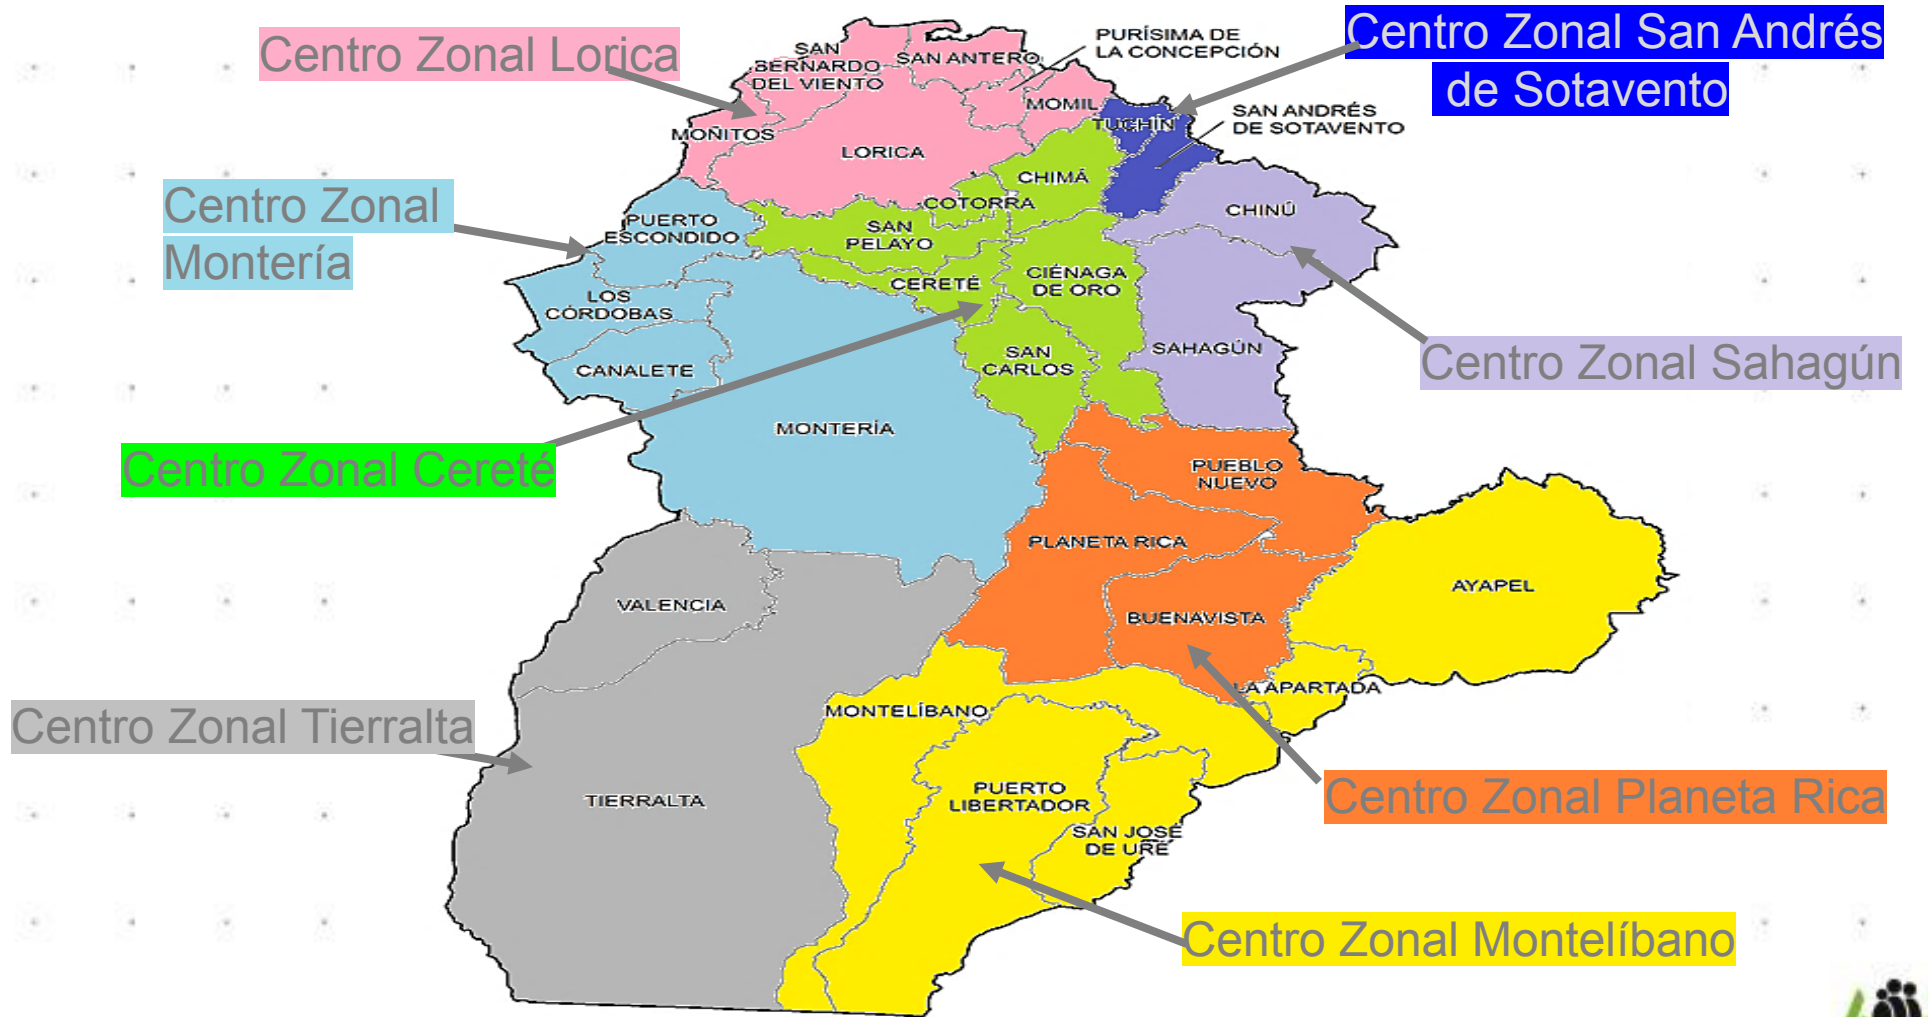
Centro Zonal Lorica

SAN BERNARDO DEL VIENTO
SAN ANTERO
PURÍSIMA DE LA CONCEPCIÓN

Centro Zonal San Andrés de Sotavento

MOMIL
TUCHÍN
SAN ANDRÉS DE SOTAVENTO
MOÑITOS
LORICA

Centro Zonal Montería

CHIMÁ
COTORRA
CHINÚ
PUERTO ESCONDIDO
SAN PELAYO
CIÉNAGA DE ORO
CERETÉ
LOS CÓRDOBAS
SAN CARLOS
SAHAGÚN

Centro Zonal Sahagún

CANALETE
MONTERÍA

Centro Zonal Cereté

PUEBLO NUEVO
PLANETA RICA
VALENCIA
AYAPEL
BUENAVISTA
LA APARTADA
MONTELÍBANO

Centro Zonal Tierralta

TIERRALTA
PUERTO LIBERTADOR
SAN JOSÉ DE URÉ

Centro Zonal Planeta Rica

Centro Zonal Montelíbano